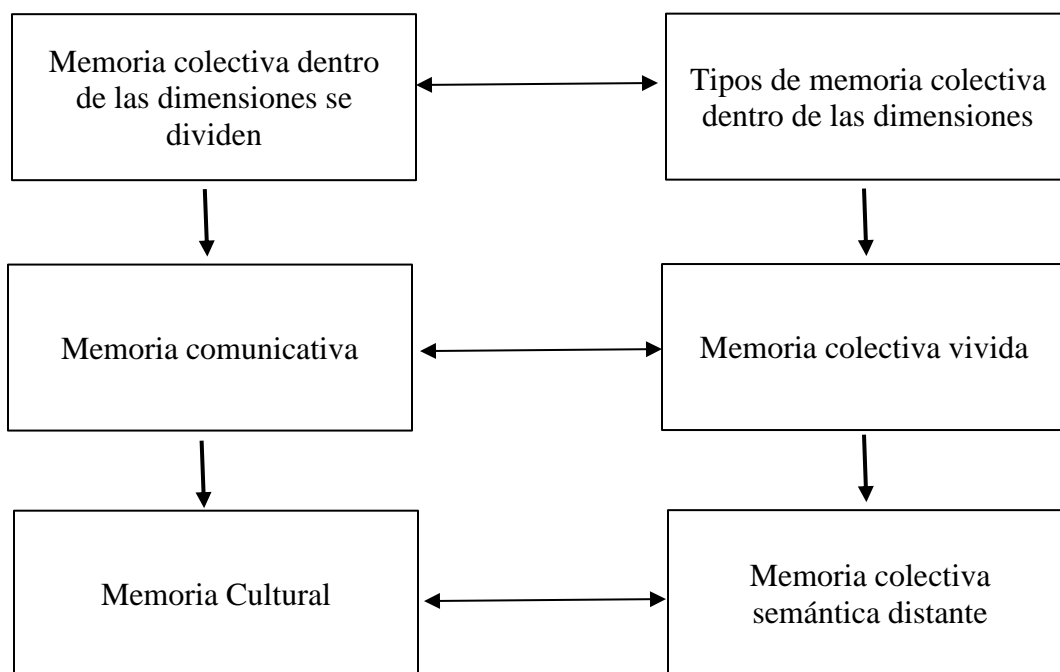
Memoria colectiva dentro de las dimensiones se dividen

Tipos de memoria colectiva dentro de las dimensiones

Memoria comunicativa

Memoria colectiva vivida

Memoria Cultural

Memoria colectiva semántica distante